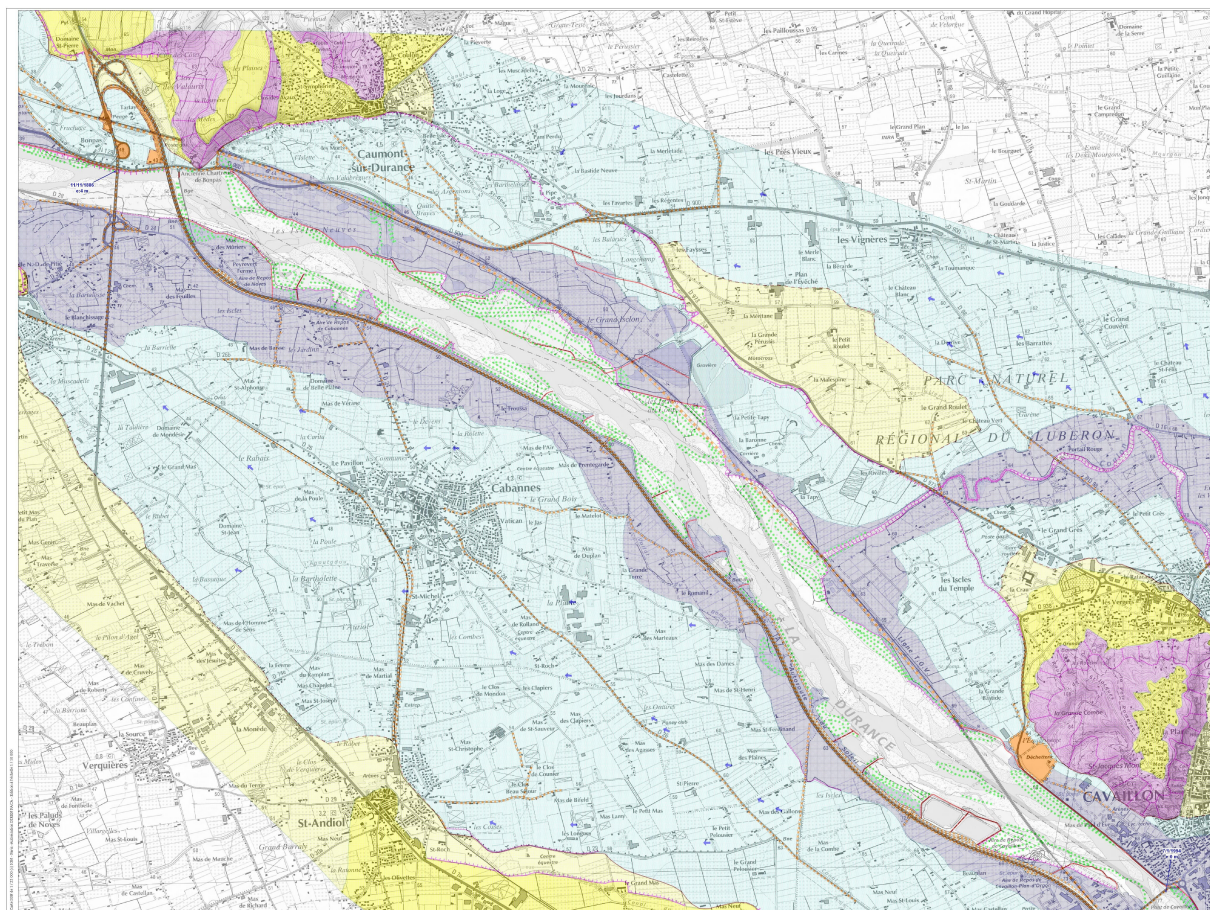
Domaine de St-Pierre
les Paillousses
Grande Terre
Caumont-sur-Durance
les Prés Vieux
le Grand Plan
les Vignères
St-Martin
Bompas
les Iscles Neuves
la Barthelasse
le Grand Jardin
le Merle Blanc
Plan de l'Escoche
le Château Blanc
la Grande Pérussie
le Petit Roulet
les Barrattes
la Malespine
PARC NATUREL
RÉGIONAL DU LUBERON
le Grand Roulet
Cabannes
le Pavillon
le Grand Bois
Vatican
St-Michel
la Barthelette
la Plaine
les Iscles du Temple
le Grand Grès
Mas de Vachet
Mas de Courtiès
la Montède
Mas Saint-Joseph
Mas Saint-Christophe
Mas des Claptiers
la Source
Verquières
St-Andiol
les Paluds de Noves
Mas de Castellan
Mas de Richard
la Ronsonne
Mas des Garrigues
le Petit Mas
le Grand Pelissier
LA DURANCE
CAVAILLON
le Grand Mail
Mas de Vedène
Mas des Plaines
Mas St-Henri
le Grand Mas
Grand Barraly
Mas St-Louis
Mas Neuf